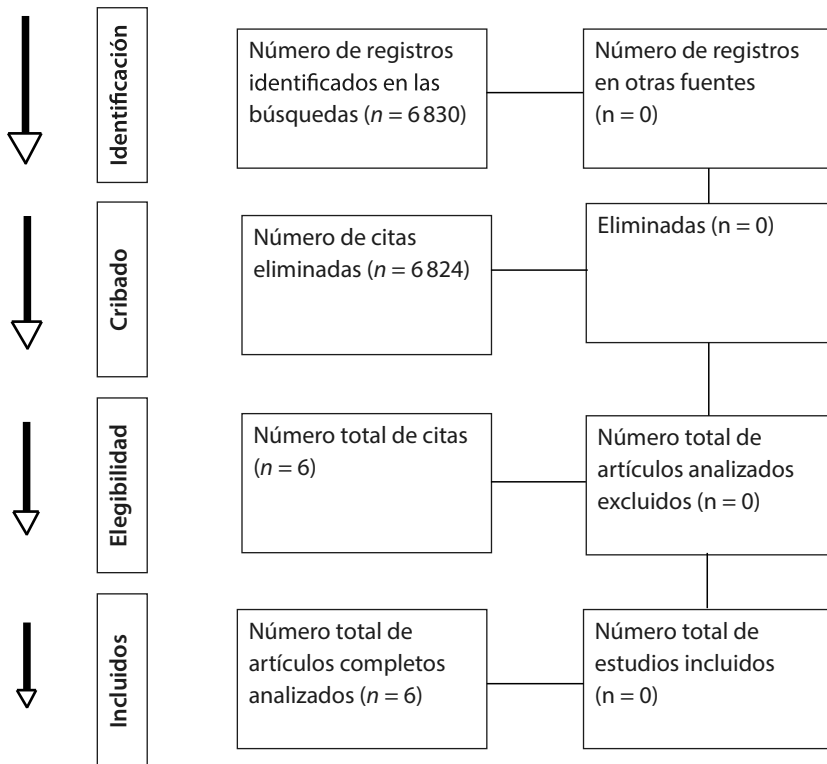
Identificación

Número de registros identificados en las búsquedas ($n$ = 6 830)

Número de registros en otras fuentes (n = 0)

Cribado

Número de citas eliminadas ($n$ = 6 824)

Eliminadas (n = 0)

Elegibilidad

Número total de citas ($n$ = 6)

Número total de artículos analizados excluidos (n = 0)

Incluidos

Número total de artículos completos analizados ($n$ = 6)

Número total de estudios incluidos (n = 0)